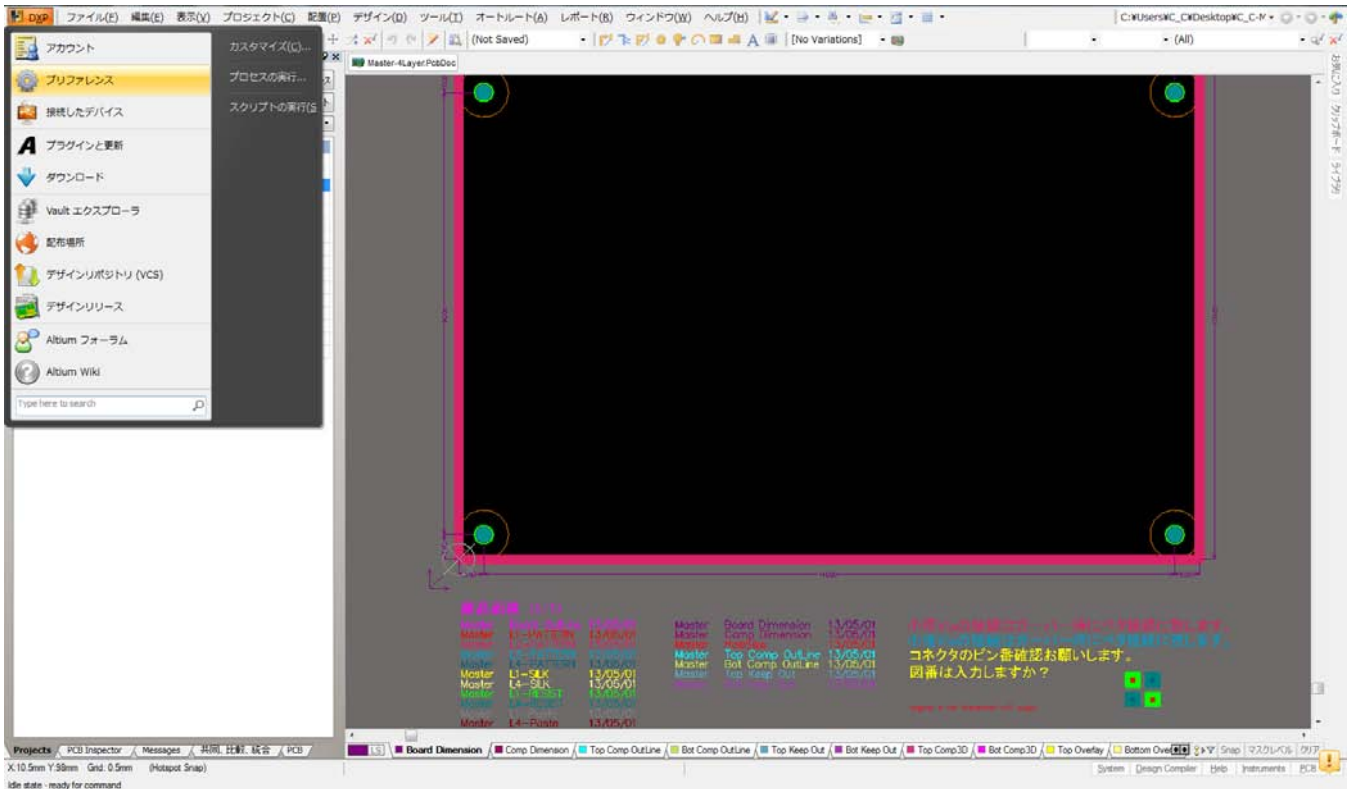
DXP ファイル(F) 編集(E) 表示(V) プロジェクト(C) 配置(P) デザイン(D) ツール(T) オートルート(A) レポート(R) ウィンドウ(W) ヘルプ(H)

C:¥Users¥C_C¥Desktop¥C_C-M

(Not Saved)

[No Variations]

(All)

Master-4Layer.PcbDoc

アカウント
プリファレンス
接続したデバイス
プラグインと更新
ダウンロード
Vault エクスプローラ
配布場所
デザインリポジトリ (VCS)
デザインリリース
Altium フォーラム
Altium Wiki
Type here to search

カスタマイズ(C)...
プロセスの実行...
スクリプトの実行(S

お気に入り
クリップボード
ライブラリ

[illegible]
Master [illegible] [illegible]
Master L1-PATTERN 13/05/01
Master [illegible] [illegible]
Master L4-PATTERN 13/05/01
Master L1-SILK 13/05/01
Master L4-SILK 13/05/01
Master L1-RESIST 13/05/01
Master L4-RESIST 13/05/01
Master L4-Paste 13/05/01

Master Board Dimension 13/05/01
Master Comp Dimension 13/05/01
Master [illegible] 13/05/01
Master Top Comp OutLine 13/05/01
Master Bot Comp OutLine 13/05/01
Master Top Keep Out 13/05/01
Master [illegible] 13/05/01

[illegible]
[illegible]
コネクタのピン番確認お願いします。
図番は入力しますか？

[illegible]

Projects PCB Inspector Messages 共同, 比較, 統合 PCB

LS Board Dimension Comp Dimension Top Comp OutLine Bot Comp OutLine Top Keep Out Bot Keep Out Top Comp3D Bot Comp3D Top Overlay Bottom Ove Snap マスクレベル クリア

X:10.5mm Y:98mm Grid: 0.5mm (Hotspot Snap)
Idle state - ready for command

System Design Compiler Help Instruments PCB